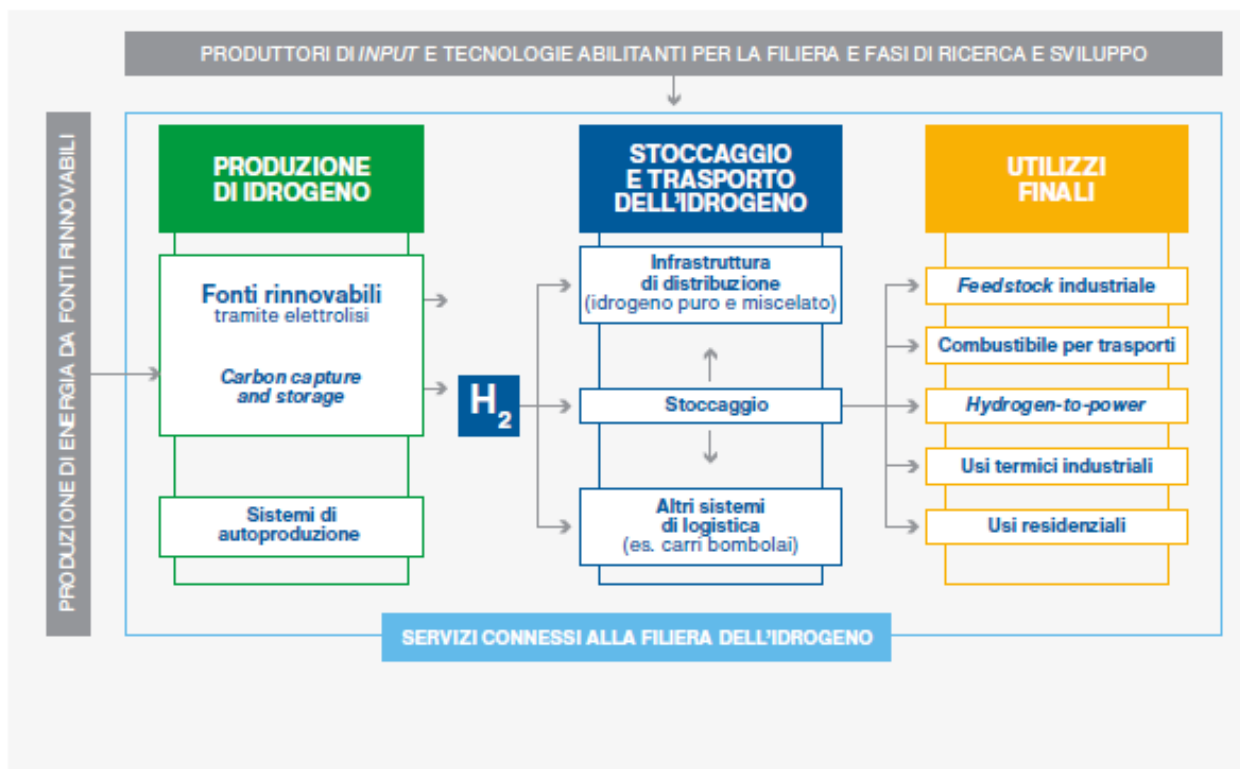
PRODUTTORI DI *INPUT* E TECNOLOGIE ABILITANTI PER LA FILIERA E FASI DI RICERCA E SVILUPPO

PRODUZIONE DI ENERGIA DA FONTI RINNOVABILI

PRODUZIONE DI IDROGENO

Fonti rinnovabili tramite elettrolisi

*Carbon capture and storage*

Sistemi di autoproduzione

$H_2$

STOCCAGGIO E TRASPORTO DELL'IDROGENO

Infrastruttura di distribuzione (idrogeno puro e miscelato)

Stoccaggio

Altri sistemi di logistica (es. carri bombolai)

UTILIZZI FINALI

*Feedstock* industriale

Combustibile per trasporti

*Hydrogen-to-power*

Usi termici industriali

Usi residenziali

SERVIZI CONNESSI ALLA FILIERA DELL'IDROGENO